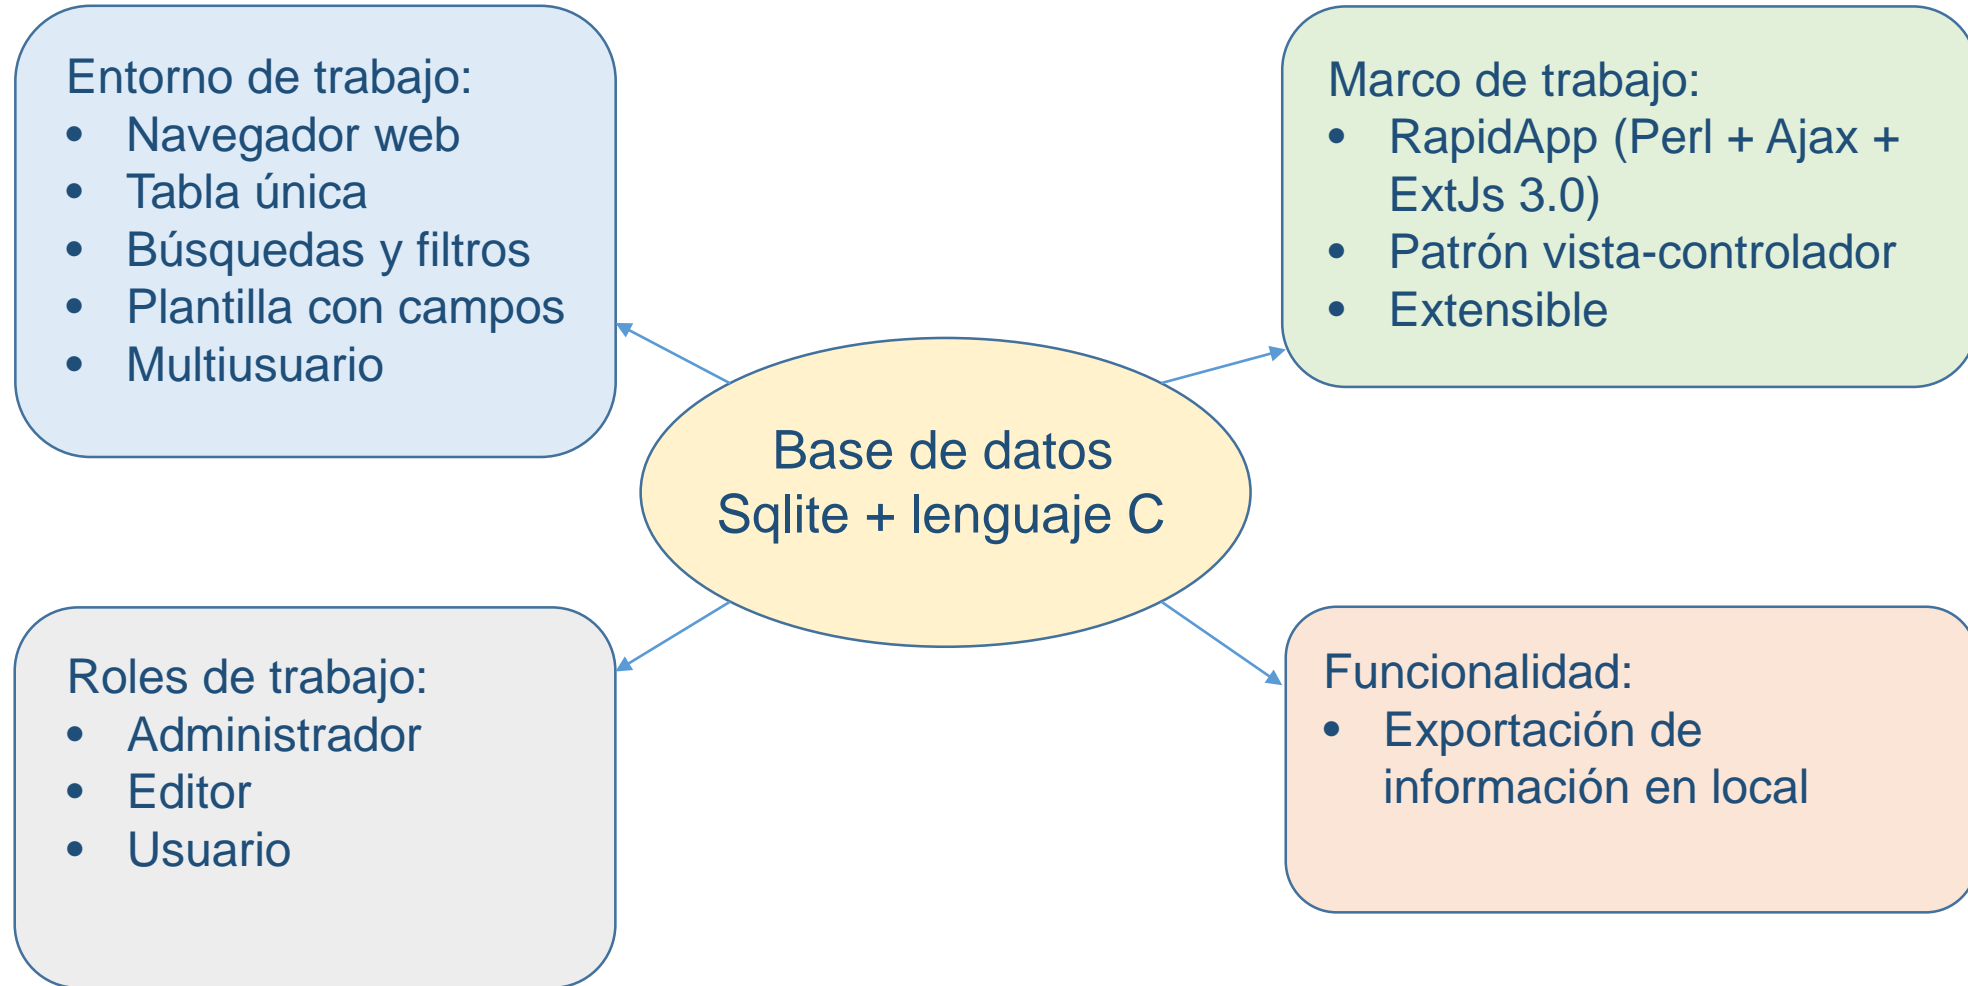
Entorno de trabajo:
- Navegador web
- Tabla única
- Búsquedas y filtros
- Plantilla con campos
- Multiusuario

Marco de trabajo:
- RapidApp (Perl + Ajax + ExtJs 3.0)
- Patrón vista-controlador
- Extensible

Base de datos
Sqlite + lenguaje C

Roles de trabajo:
- Administrador
- Editor
- Usuario

Funcionalidad:
- Exportación de información en local